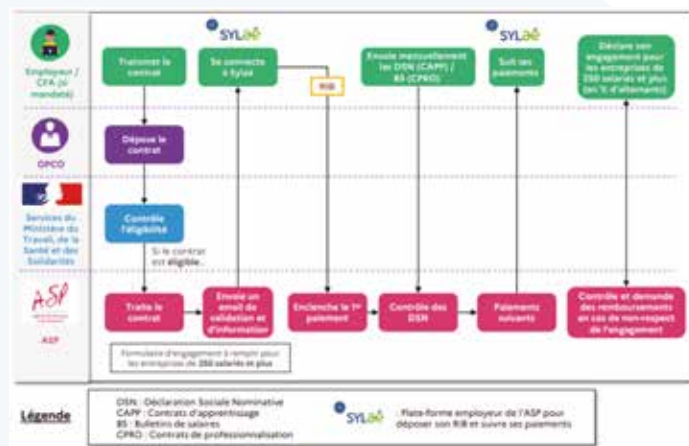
SYLaé

SYLaé

Employeur / CFA (si mandaté)

Transmet le contrat

Se connecte à Sylaé

RIB

Envoie mensuellement les DSN (CAPP) / BS (CPRO)

Suit les paiements

Déclare son engagement pour les entreprises de 250 salariés et plus (en % d'alternants)

OPCO

Dépose le contrat

Services du Ministère du Travail, de la Santé et des Solidarités

Contrôle l'éligibilité

Si le contrat est éligible...

ASP

Traite le contrat

Envoie un email de validation et d'information

Enclenche le 1er paiement

Contrôle des DSN

Paiements suivants

Contrôle et demande des remboursements en cas de non-respect de l'engagement

Formulaire d'engagement à remplir pour les entreprises de 250 salariés et plus

Légende

DSN : Déclaration Sociale Nominative
CAPP : Contrats d'apprentissage
BS : Bulletins de salaires
CPRO : Contrats de professionnalisation

SYLaé : Plate-forme employeur de l'ASP pour déposer son RIB et suivre ses paiements